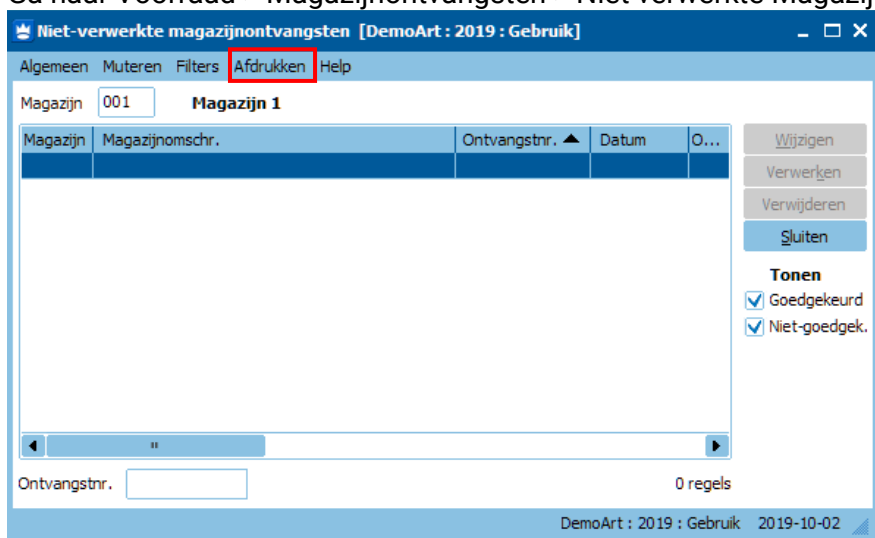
Ga naar Voorraad > Magazijnontvangsten > Niet-verwerkte Magazij

Niet-verwerkte magazijnontvangsten [DemoArt : 2019 : Gebruik]

Algemeen Muteren Filters Afdrukken Help

Magazijn 001 Magazijn 1

| Magazijn | Magazijnomschr. | Ontvangstnr. ▲ | Datum | O... |
|---|---|---|---|---|
| | | | | |

Wijzigen
Verwerken
Verwijderen
Sluiten

Tonen
Goedgekeurd
Niet-goedgek.

Ontvangstnr.

0 regels

DemoArt : 2019 : Gebruik 2019-10-02